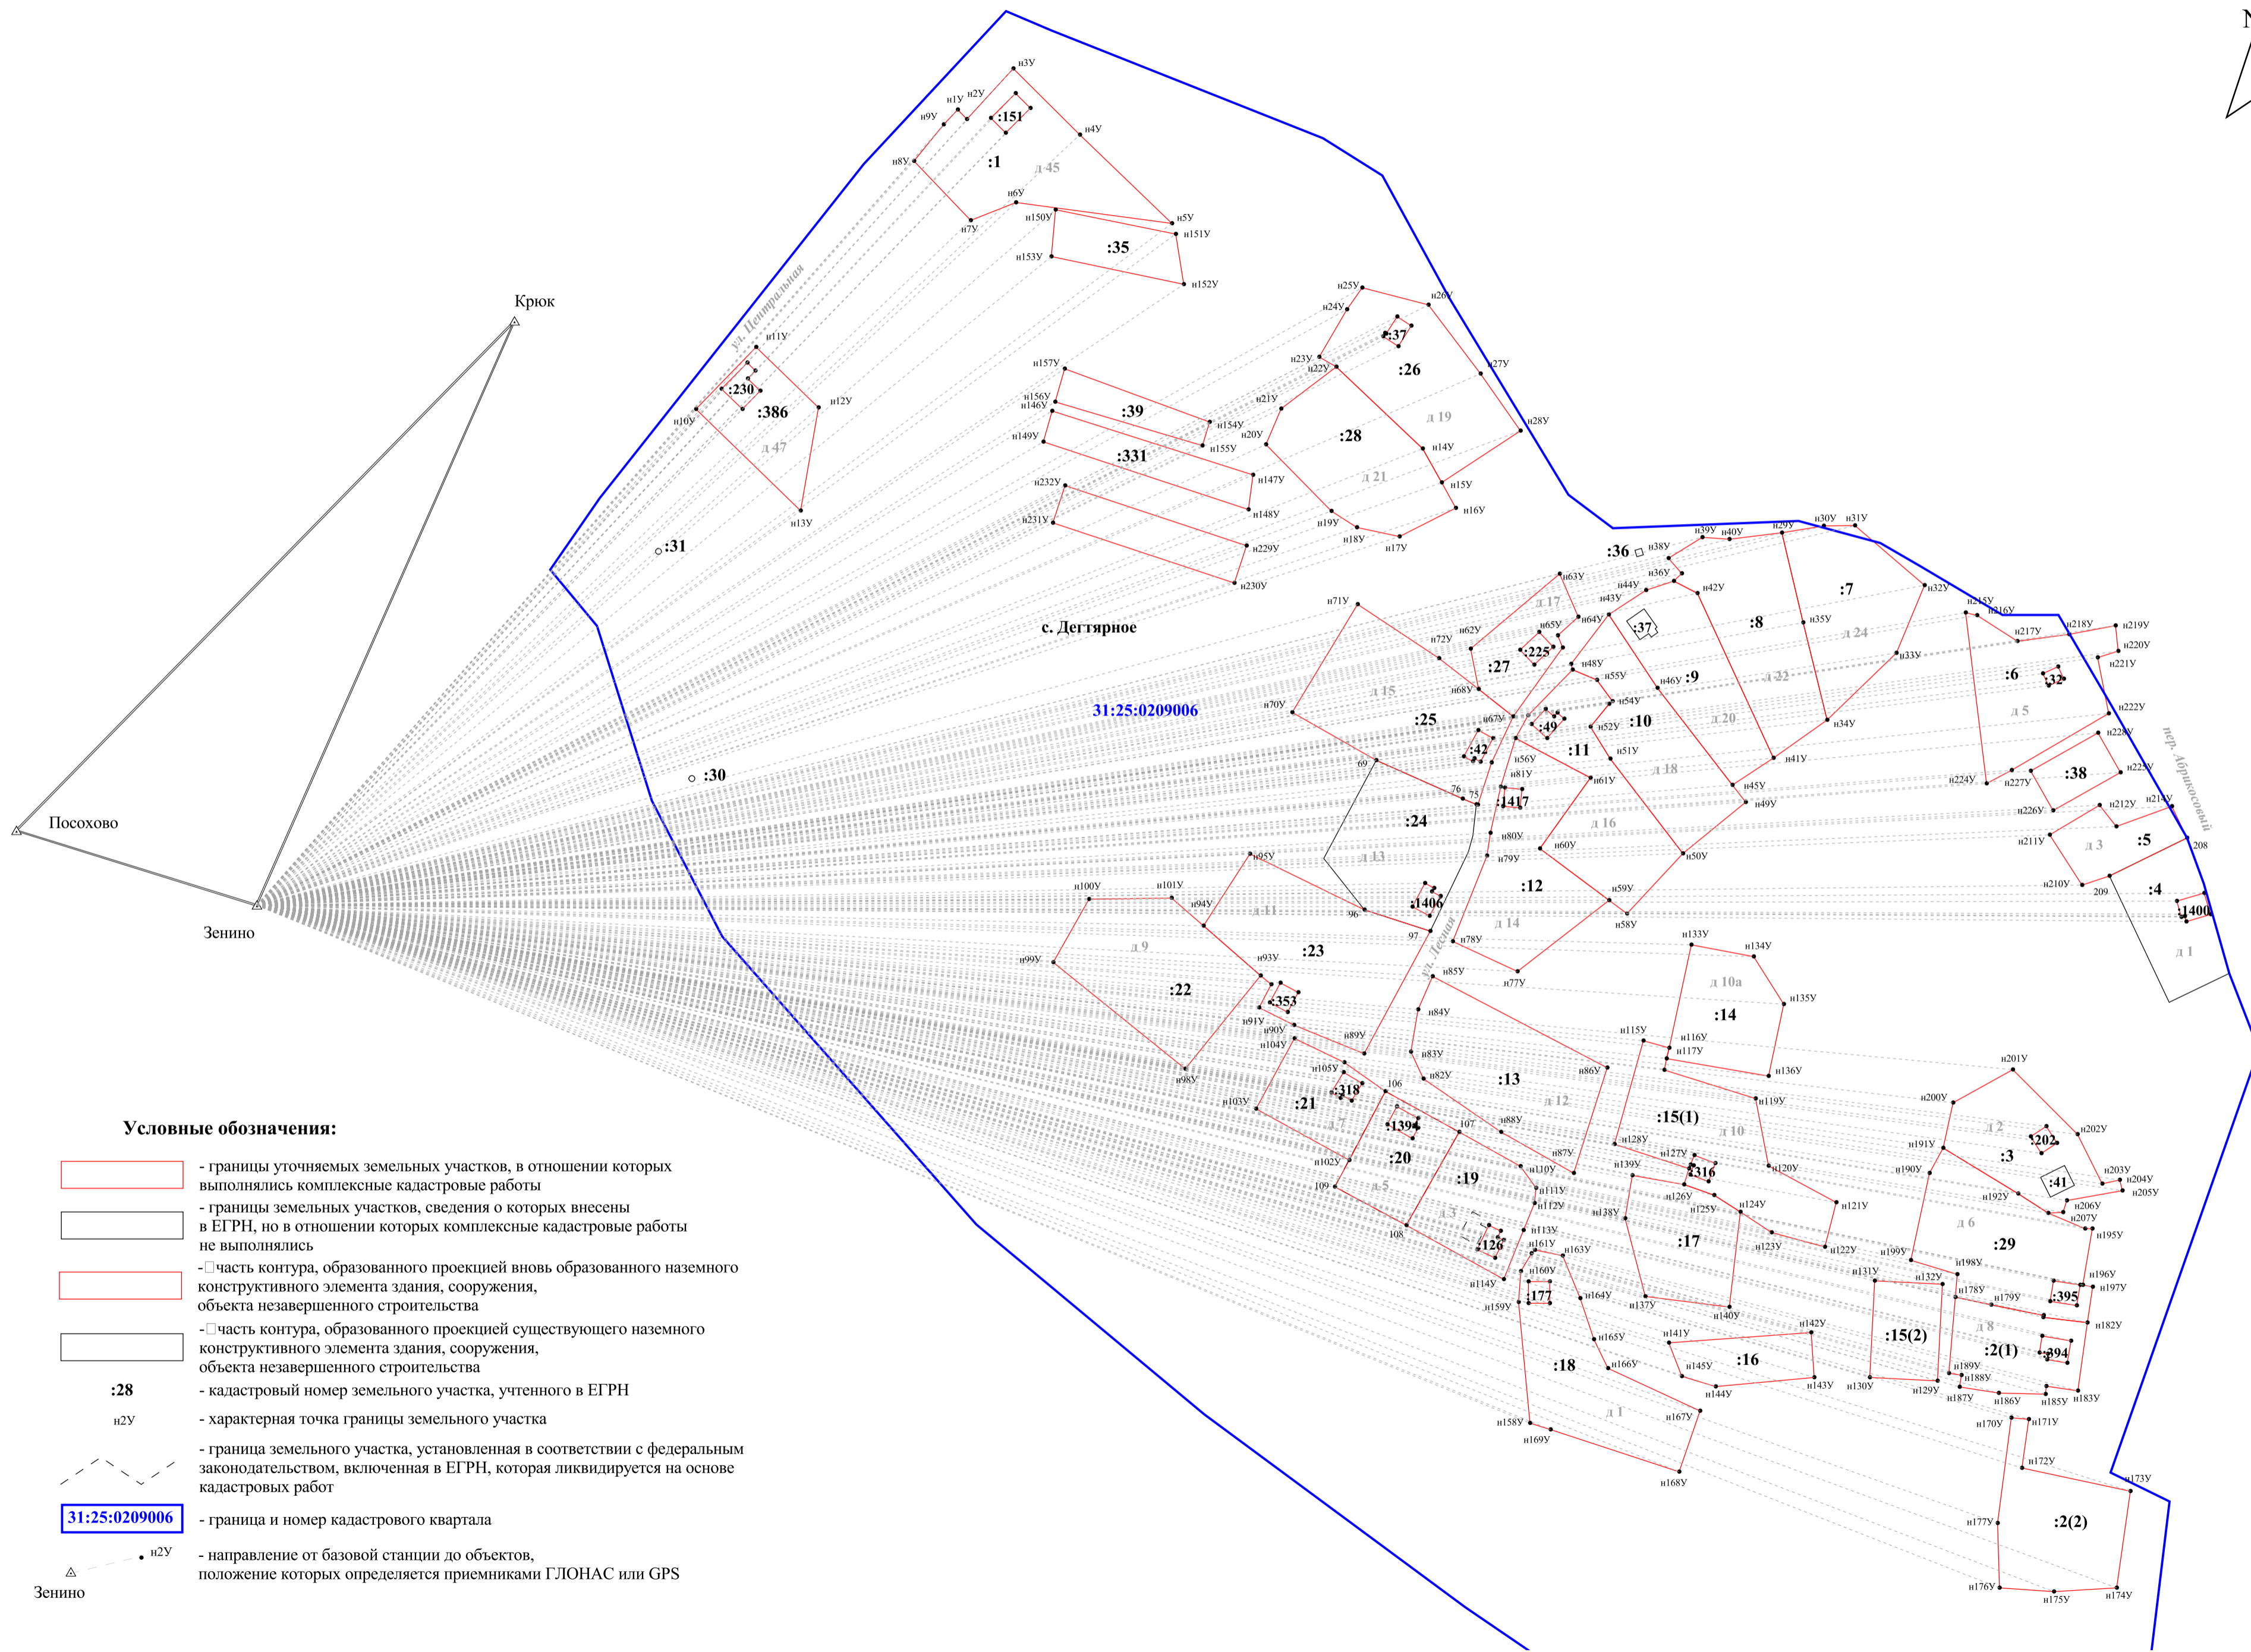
N

Крюк

Посохово

Зенино

ул. Центральная

с. Дегтярное

31:25:0209006

ул. Ленина

пер. Абрикосовый

н1У н2У н3У н4У н5У н6У н7У н8У н9У :151 :1 д 45 н150У н151У н152У н153У :35

н11У н12У н13У н10У :230 :386 д 47

:31 :30

н25У н26У н24У :37 н23У н22У :26 н27У н28У н21У н20У :28 д 19 н14У н15У н16У н17У н18У н19У д 21

н157У н156У н146У :39 н154У н155У н149У :331 н147У н148У н232У н231У н229У н230У

:36 н38У н39У н40У н29У н30У н31У н32У :7 н36У н42У н44У н43У :37 н63У д 17 н71У н72У н62У н65У :225 н64У :27 н48У н55У н46У :9 :8 н35У д 24 н33У д 22 н34У д 20 н68У д 15 н70У :25 н67У :49 н54У н52У :10 :42 н51У :11 н56У н81У н61У д 18 н41У н45У н49У 69 76 75 :1417 :24 н80У н60У д 16 н50У д 13 н79У :12 н59У :1406 н95У 96 97 н78У д 14 н58У д 11

н215У н216У н217У н218У н219У н220У н221У :6 :32 д 5 н222У н223У н224У н227У :38 н225У н226У н212У н214У н211У д 3 :5 208 н210У 209 :4 :1400 д 1

н100У н101У н94У н99У д 9 :22 н93У :23 :353 н91У н90У н98У н104У н89У н85У н77У н84У н83У н82У н105У :318 106 н103У :21 :1394 :20 н86У :13 д 12 н88У н107 н87У н102У :19 н110У н111У н112У н113У :126 н114У н161У н160У н159У :177 н163У н164У н165У н166У :18 н158У н169У д 1 н167У н168У 108 109 д 5 д 3 д 7

н133У н134У д 10а :14 н135У н115У н116У н117У н136У н119У :15(1) д 10 н128У н127У :316 н120У н139У н126У н125У н124У н121У н138У :17 н123У н122У н137У н140У н141У н142У н145У :16 н144У н143У

н201У н200У д 2 :202 н202У н191У :3 н190У :41 н203У н204У н205У н192У н206У н207У н195У д 6 :29 н199У н131У н132У н198У н196У н197У :395 н178У н179У д 8 н182У :15(2) :2(1) :394 н189У н188У н130У н129У н187У н186У н185У н183У н170У н171У н172У н173У н177У :2(2) н176У н175У н174У

Условные обозначения:

- границы уточняемых земельных участков, в отношении которых выполнялись комплексные кадастровые работы

- границы земельных участков, сведения о которых внесены в ЕГРН, но в отношении которых комплексные кадастровые работы не выполнялись

- часть контура, образованного проекцией вновь образованного наземного конструктивного элемента здания, сооружения, объекта незавершенного строительства

- часть контура, образованного проекцией существующего наземного конструктивного элемента здания, сооружения, объекта незавершенного строительства

:28 - кадастровый номер земельного участка, учтенного в ЕГРН

н2У - характерная точка границы земельного участка

- граница земельного участка, установленная в соответствии с федеральным законодательством, включенная в ЕГРН, которая ликвидируется на основе кадастровых работ

31:25:0209006 - граница и номер кадастрового квартала

н2У
Зенино - направление от базовой станции до объектов, положение которых определяется приемниками ГЛОНАС или GPS